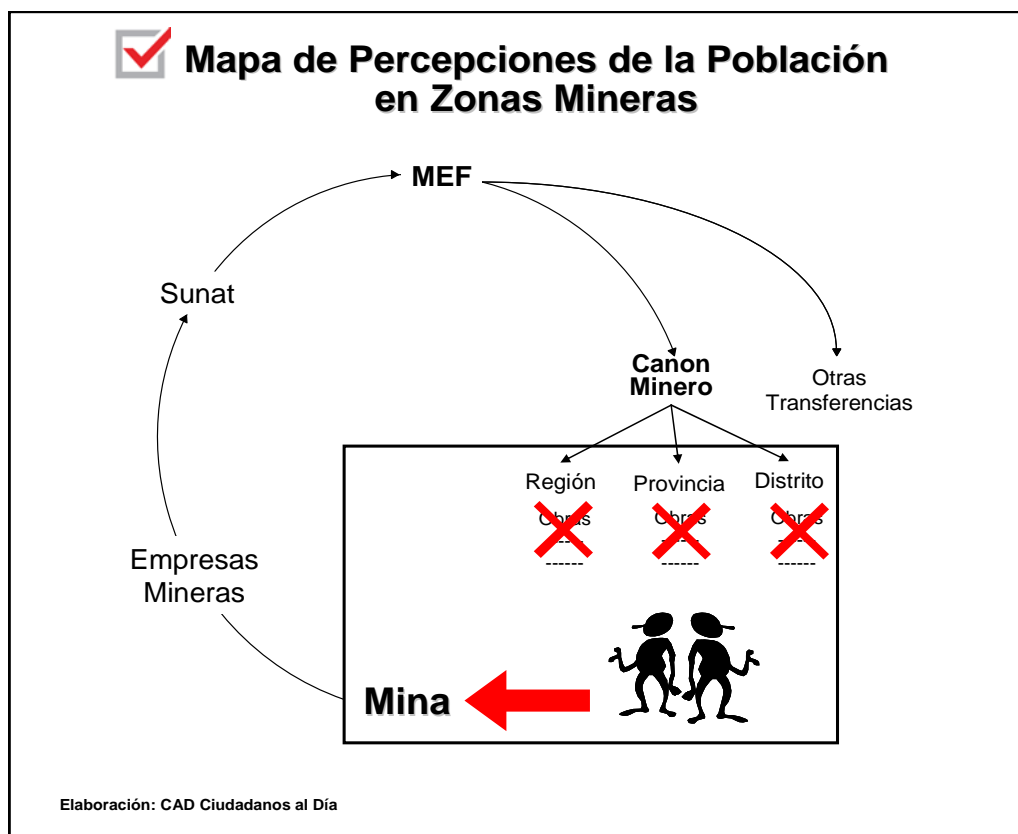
Mapa de Percepciones de la Población en Zonas Mineras

MEF

Sunat

Canon Minero

Otras Transferencias

Región
Obras
------
------

Provincia
Obras
------
------

Distrito
Obras
------
------

Empresas Mineras

Mina

Elaboración: CAD Ciudadanos al Día